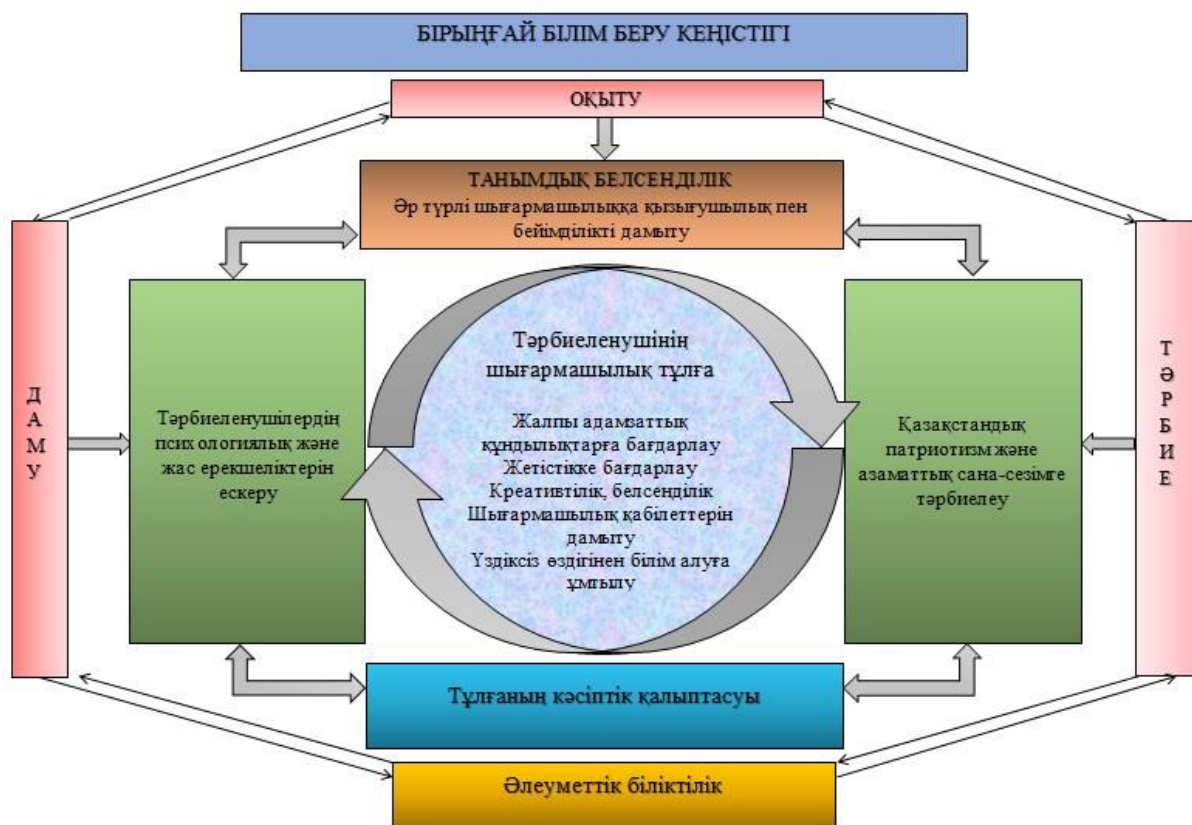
БІРЫҢҒАЙ БІЛІМ БЕРУ КЕҢІСТІГІ

ОҚЫТУ

ТАНЫМДЫҚ БЕЛСЕНДІЛІК
Әр түрлі шығармашылыққа қызығушылық пен бейімділікті дамыту

Д
А
М
У

Тәрбиеленушілердің псих ологиялық және жас ерекшеліктерін ескеру

Тәрбиеленушінің шығармашылық тұлға

Жалпы адамзаттық құндылықтарға бағдарлау
Жетістікке бағдарлау
Креативтілік, белсенділік
Шығармашылық қабілеттерін дамыту
Үздіксіз өздігінен білім алуға ұмтылу

Қазақстандық патриотизм және азаматтық сана-сезімге тәрбиелеу

Т
Ә
Р
Б
И
Е

Тұлғаның кәсіптік қалыптасуы

Әлеуметтік біліктілік